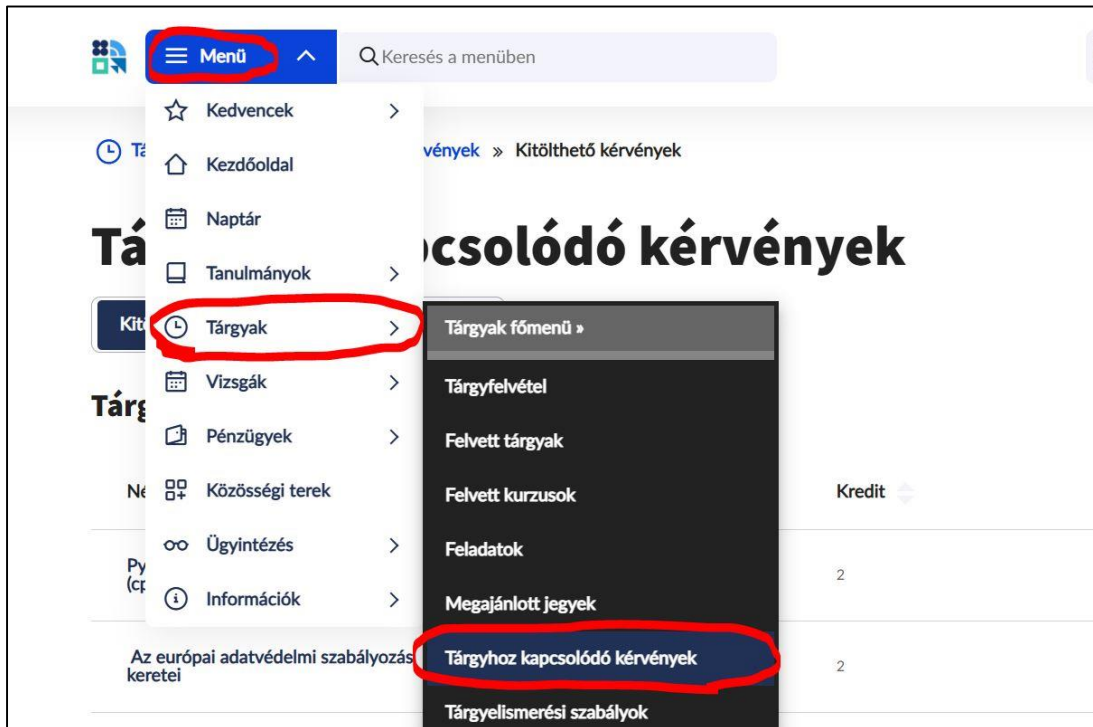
Menü

Keresés a menüben

Kedvencek

Kezdőoldal

Naptár

Tanulmányok

Tárgyak

Vizsgák

Pénzügyek

Közösségi terek

Ügyintézés

Információk

Tá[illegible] vények » Kitölthető kérvények

Tá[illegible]pcsolódó kérvények

Kit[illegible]

Tárg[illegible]

Ne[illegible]

Kredit

Py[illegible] (cp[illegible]

2

Az európai adatvédelmi szabályozás keretei

2

Tárgyak főmenü »

Tárgyfelvétel

Felvett tárgyak

Felvett kurzusok

Feladatok

Megajánlott jegyek

Tárgyhoz kapcsolódó kérvények

Tárgyelismerési szabályok